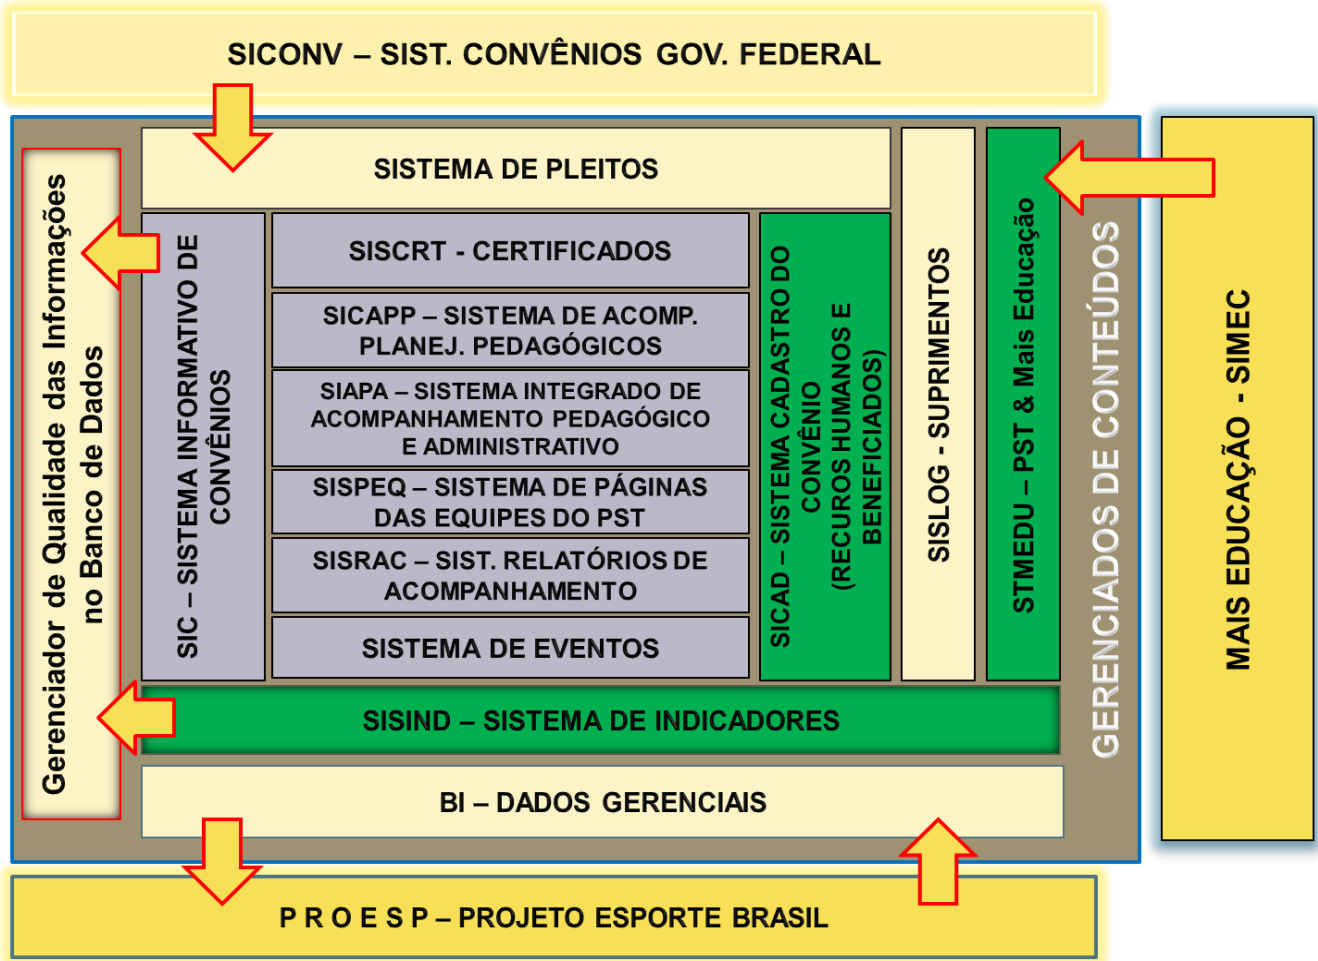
SICONV – SIST. CONVÊNIOS GOV. FEDERAL

Gerenciador de Qualidade das Informações no Banco de Dados

SISTEMA DE PLEITOS

SIC – SISTEMA INFORMATIVO DE CONVÊNIOS

SISCRT - CERTIFICADOS

SICAPP – SISTEMA DE ACOMP. PLANEJ. PEDAGÓGICOS

SIAPA – SISTEMA INTEGRADO DE ACOMPANHAMENTO PEDAGÓGICO E ADMINISTRATIVO

SISPEQ – SISTEMA DE PÁGINAS DAS EQUIPES DO PST

SISRAC – SIST. RELATÓRIOS DE ACOMPANHAMENTO

SISTEMA DE EVENTOS

SICAD – SISTEMA CADASTRO DO CONVÊNIO (RECURSOS HUMANOS E BENEFICIADOS)

SISLOG - SUPRIMENTOS

STMEDU – PST & Mais Educação

GERENCIADOS DE CONTEÚDOS

MAIS EDUCAÇÃO - SIMEC

SISIND – SISTEMA DE INDICADORES

BI – DADOS GERENCIAIS

P R O E S P – PROJETO ESPORTE BRASIL